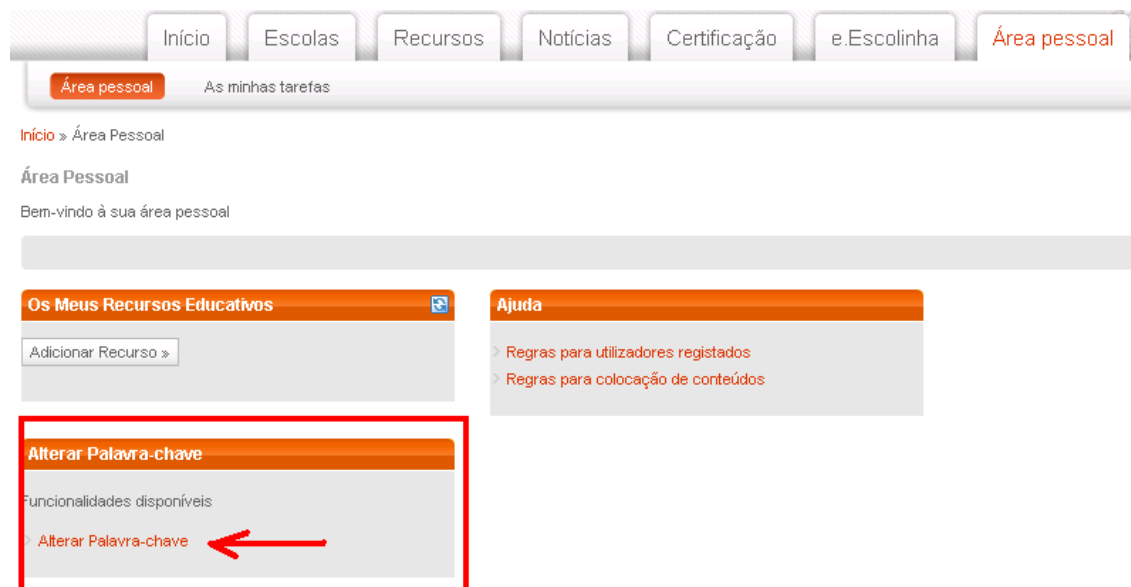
Início Escolas Recursos Notícias Certificação e.Escolinha Área pessoal

Área pessoal As minhas tarefas

Início » Área Pessoal

Área Pessoal

Bem-vindo à sua área pessoal

Os Meus Recursos Educativos

Adicionar Recurso »

Ajuda

Regras para utilizadores registados

Regras para colocação de conteúdos

Alterar Palavra-chave

Funcionalidades disponíveis

Alterar Palavra-chave